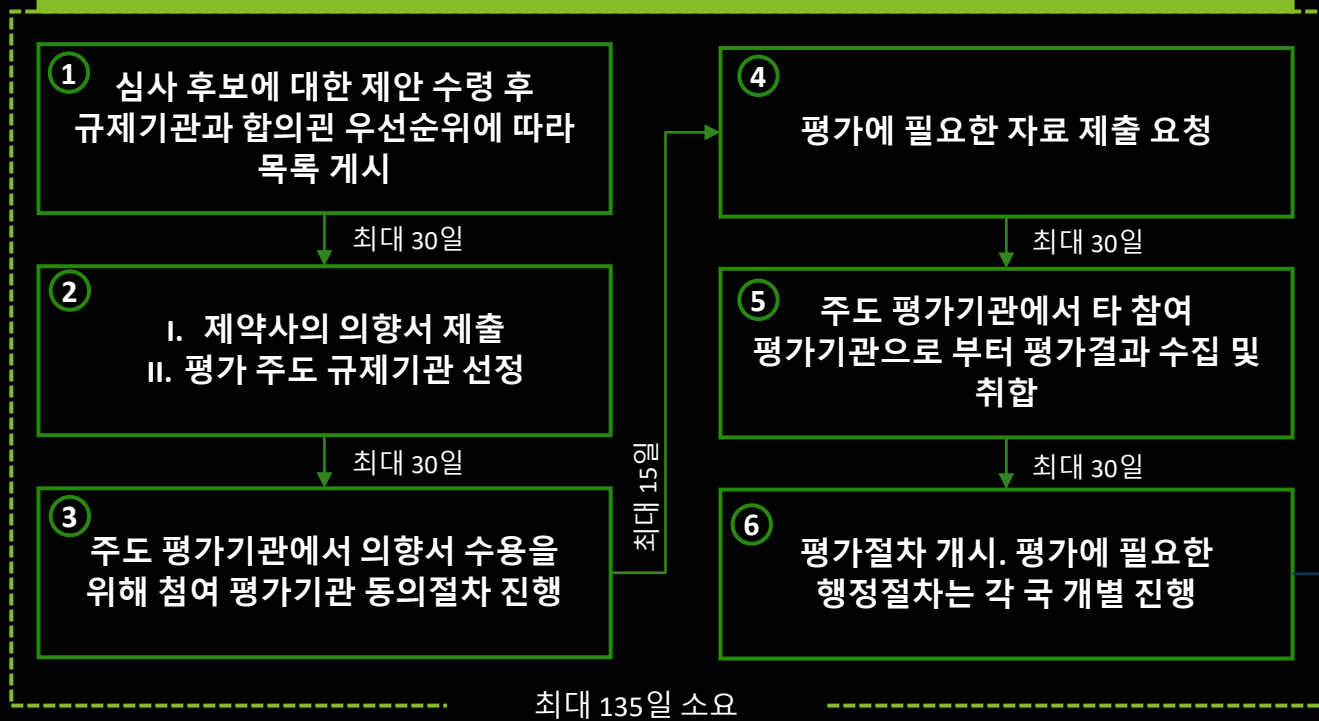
1
심사 후보에 대한 제안 수령 후 규제기관과 합의권 우선순위에 따라 목록 게시

최대 30일

2
I. 제약사의 의향서 제출
II. 평가 주도 규제기관 선정

최대 30일

3
주도 평가기관에서 의향서 수용을 위해 참여 평가기관 동의절차 진행

최대 15일

4
평가에 필요한 자료 제출 요청

최대 30일

5
주도 평가기관에서 타 참여 평가기관으로 부터 평가결과 수집 및 취합

최대 30일

6
평가절차 개시. 평가에 필요한 행정절차는 각 국 개별 진행

최대 135일 소요